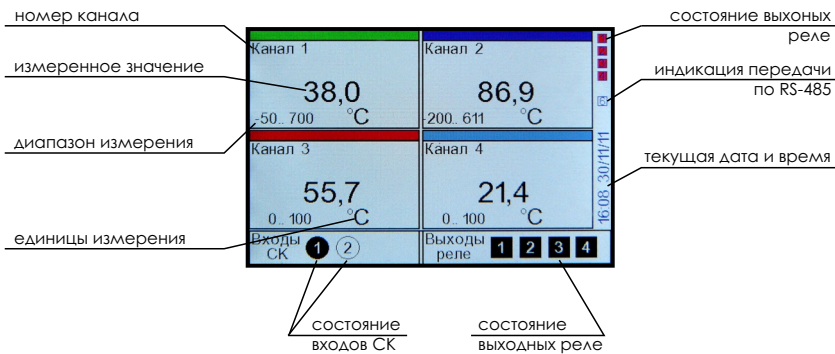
номер канала

измеренное значение

диапазон измерения

единицы измерения

состояние выхоных реле

индикация передачи по RS-485

текущая дата и время

Канал 1
38,0
°C
-50..700

Канал 2
86,9
°C
-200..611

Канал 3
55,7
°C
0..100

Канал 4
21,4
°C
0..100

16:08 30/11/11

Входы СК 1 2

Выходы реле 1 2 3 4

состояние входов СК

состояние выходных реле